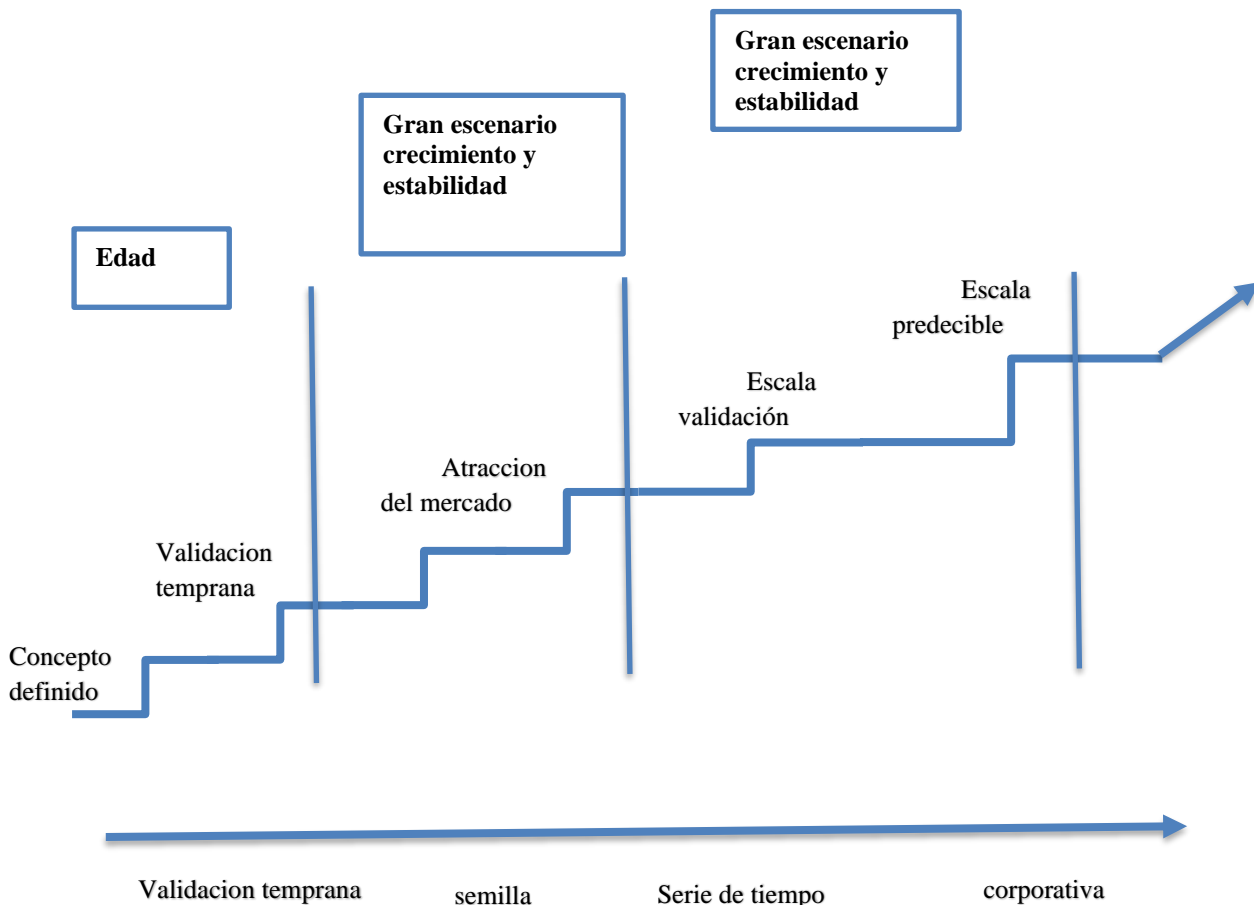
Gran escenario crecimiento y estabilidad

Gran escenario crecimiento y estabilidad

Edad

Escala predecible

Escala validación

Atraccion del mercado

Validacion temprana

Concepto definido

Validacion temprana

semilla

Serie de tiempo

corporativa